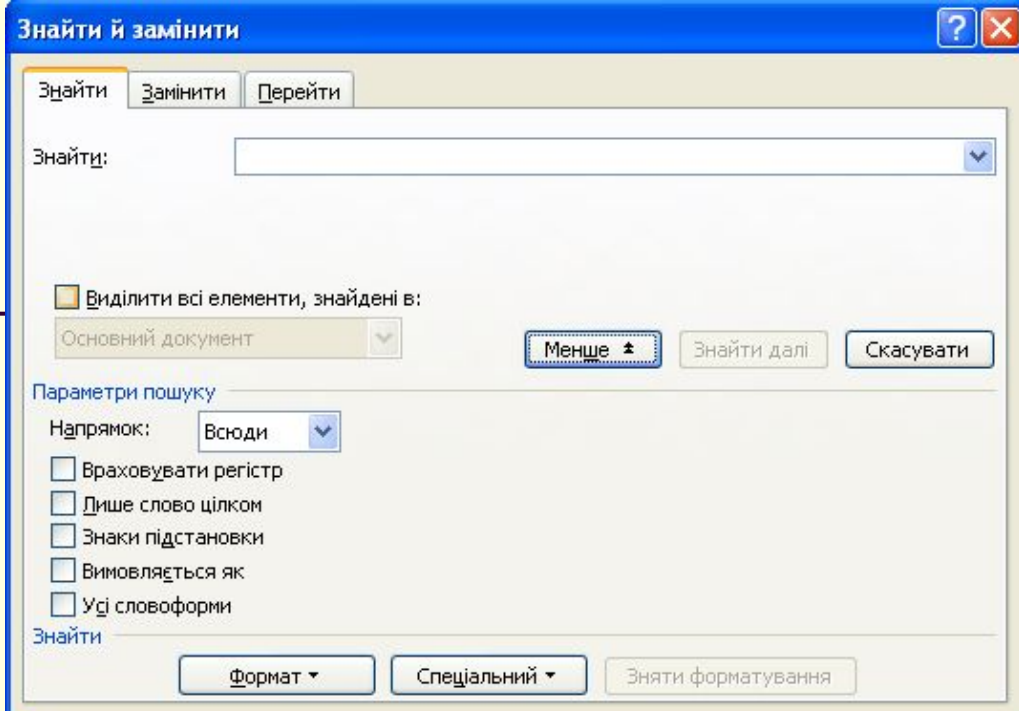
Знайти й замінити

?

Знайти

Замінити

Перейти

Знайти:

Виділити всі елементи, знайдені в:

Основний документ

Менше

Знайти далі

Скасувати

Параметри пошуку

Напрямок:

Всюди

Враховувати регістр

Лише слово цілком

Знаки підстановки

Вимовляється як

Усі словоформи

Знайти

Формат

Спеціальний

Зняти форматування